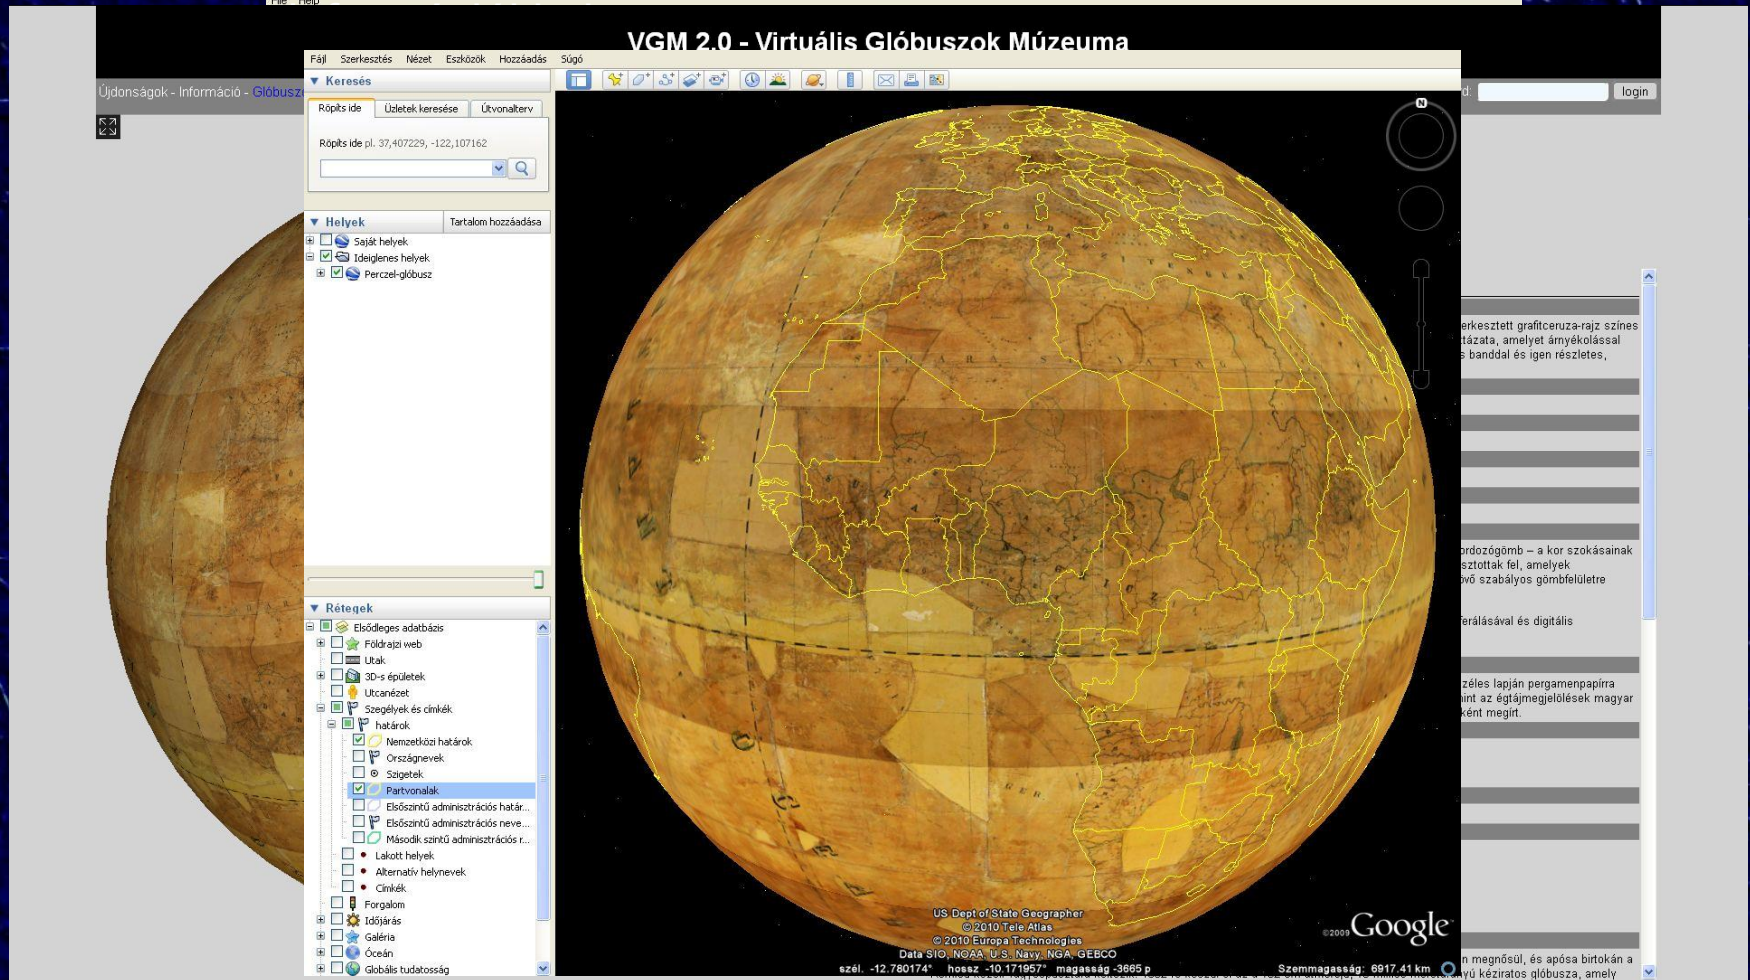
File Help

VGM 2.0 - Virtuális Glóbuszok Múzeuma

Újdonságok - Információ - Glóbusz

login

Fájl Szerkesztés Nézet Eszközök Hozzáadás Súgó

▼ Keresés

Röpíts ide | Üzletek keresése | Útvonalterv

Röpíts ide pl. 37,407229, -122,107162

▼ Helyek | Tartalom hozzáadása

Saját helyek
Ideiglenes helyek
Perczel-glóbusz

▼ Rétegek

Elsődleges adatbázis
Földrajzi web
Utak
3D-s épületek
Utcanézet
Szegélyek és címkék
határok
Nemzetközi határok
Országnevek
Szigetek
Partvonalak
Elsőszintű adminisztrációs határ...
Elsőszintű adminisztrációs neve...
Második szintű adminisztrációs r...
Lakott helyek
Alternatív helynevek
Címkék
Forgalom
Időjárás
Galéria
Óceán
Globális tudatosság

N

US Dept of State Geographer
© 2010 Tele Atlas
© 2010 Europa Technologies
Data SIO, NOAA, U.S. Navy, NGA, GEBCO

©2009 Google

szél. -12.780174° hossz -10.171957° magasság -3665 p

Szemmagasság: 6917.41 km

erkesztett grafitceruza-rajz színes ttázata, amelyet árnyékolással s banddal és igen részletes,

ördozógömb – a kor szokásainak sztottak fel, amelyek övő szabályos gömbfelületre

ferálásával és digitális

széles lapján pergamenpapírra mint az égtájmegjelölések magyar ként megírt.

n megnősül, és apósa birtokán a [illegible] yú kéziratos glóbusza, amely